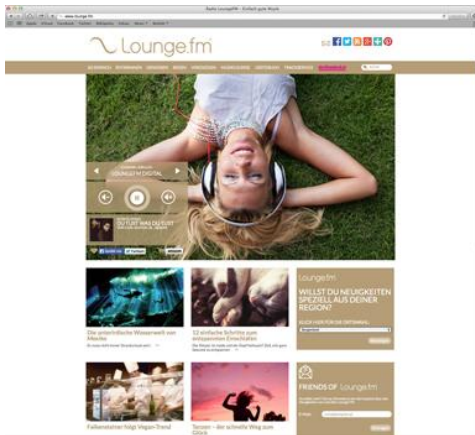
Radio LoungeFM – Einfach gute Musik

www.lounge.fm

Lounge.fm

LOUNGE FM DIGITAL

DU TUST WAS DU TUST

Lounge.fm

WILLST DU NEUIGKEITEN SPEZIELL AUS DEINER REGION?

Die unterirdische Wasserwelt von Mexiko

12 einfache Schritte zum entspannten Einschlafen

FRIENDS OF Lounge.fm

Falkensteiner folgt Vegan-Trend

Tanzen – der schnelle Weg zum Glück